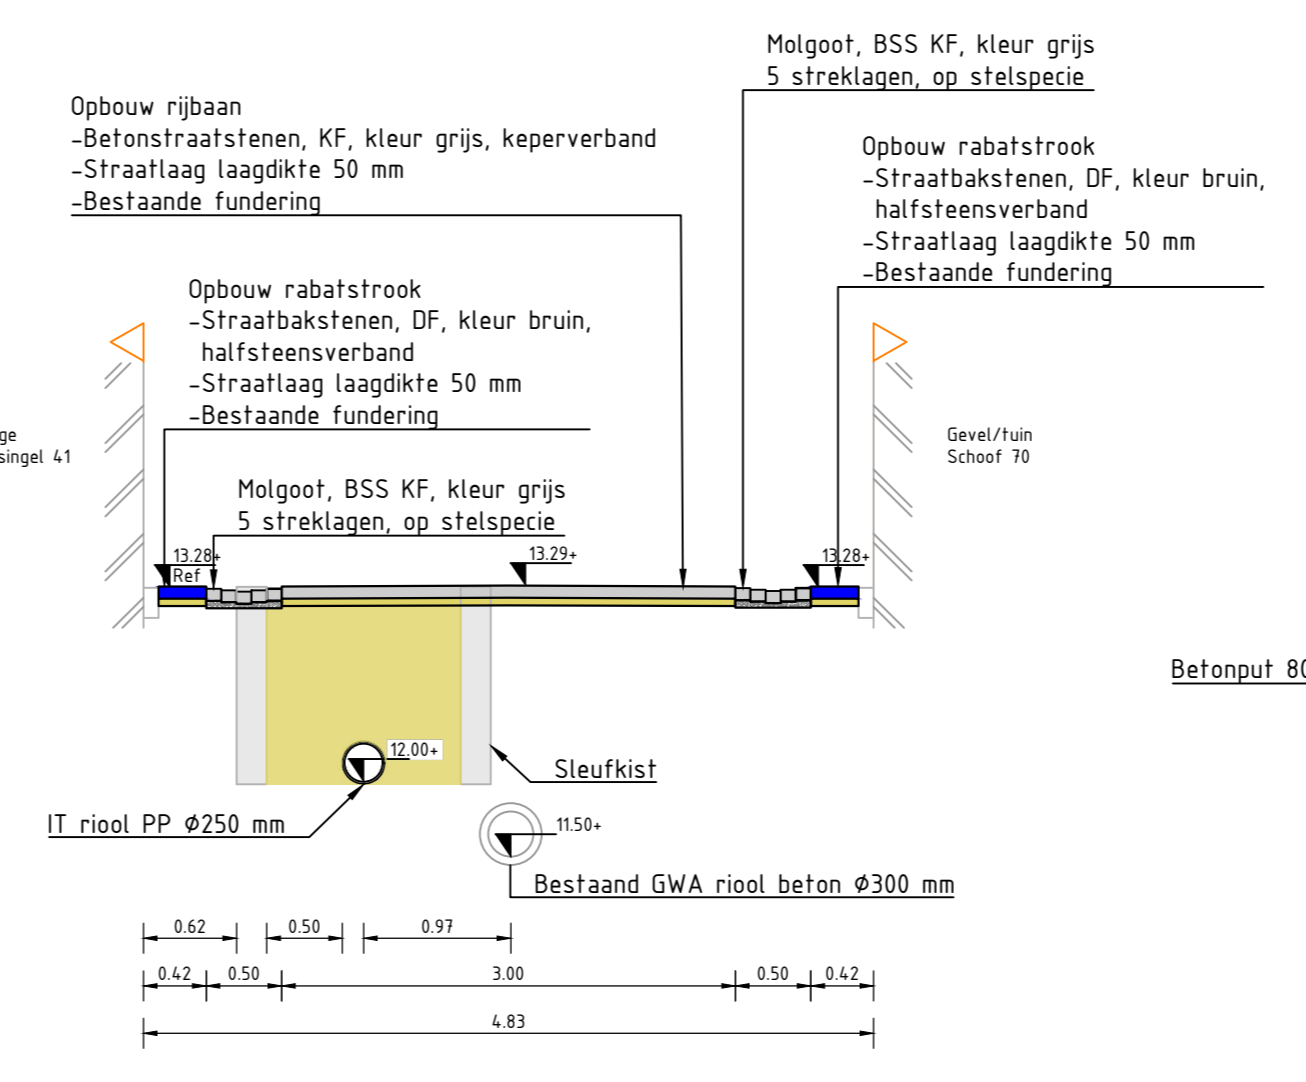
Molgoot, BSS KF, kleur grijs
5 streklagen, op stelspecie

Opbouw rijbaan
-Betonstraatstenen, KF, kleur grijs, keperverband
-Straatlaag laagdikte 50 mm
-Bestaande fundering

Opbouw rabatstrook
-Straatbakstenen, DF, kleur bruin, halfsteensverband
-Straatlaag laagdikte 50 mm
-Bestaande fundering

Opbouw rabatstrook
-Straatbakstenen, DF, kleur bruin, halfsteensverband
-Straatlaag laagdikte 50 mm
-Bestaande fundering

ge
singel 41

Gevel/tuin
Schoof 70

Molgoot, BSS KF, kleur grijs
5 streklagen, op stelspecie

13.28+
Ref

13.29+

13.28+

Betonput 8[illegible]

12.00+

Sleufkist

IT riool PP Ø250 mm

11.50+

Bestaand GWA riool beton Ø300 mm

0.62
0.50
0.97

0.42
0.50
3.00
0.50
0.42

4.83